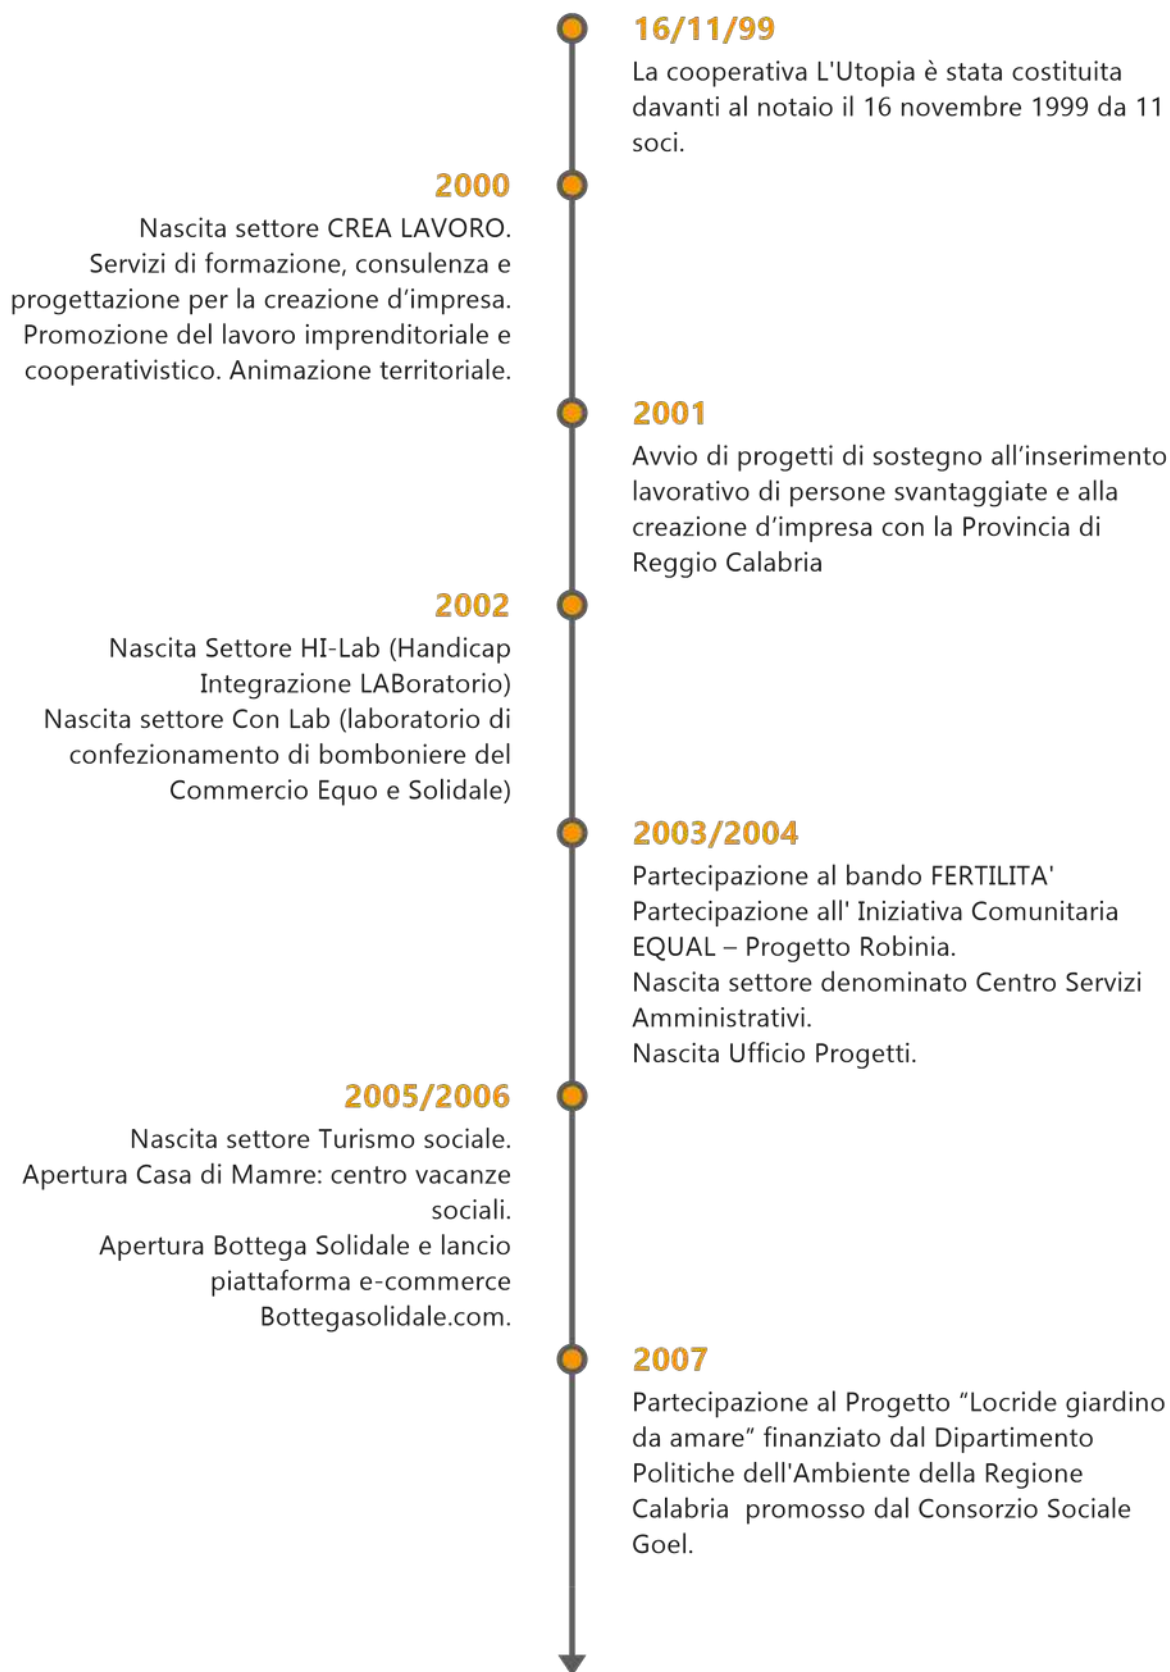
16/11/99

La cooperativa L'Utopia è stata costituita davanti al notaio il 16 novembre 1999 da 11 soci.

2000

Nascita settore CREA LAVORO. Servizi di formazione, consulenza e progettazione per la creazione d'impresa. Promozione del lavoro imprenditoriale e cooperativistico. Animazione territoriale.

2001

Avvio di progetti di sostegno all'inserimento lavorativo di persone svantaggiate e alla creazione d'impresa con la Provincia di Reggio Calabria

2002

Nascita Settore HI-Lab (Handicap Integrazione LABoratorio)
Nascita settore Con Lab (laboratorio di confezionamento di bomboniere del Commercio Equo e Solidale)

2003/2004

Partecipazione al bando FERTILITA'
Partecipazione all' Iniziativa Comunitaria EQUAL – Progetto Robinia.
Nascita settore denominato Centro Servizi Amministrativi.
Nascita Ufficio Progetti.

2005/2006

Nascita settore Turismo sociale.
Apertura Casa di Mamre: centro vacanze sociali.
Apertura Bottega Solidale e lancio piattaforma e-commerce Bottegasolidale.com.

2007

Partecipazione al Progetto "Locride giardino da amare" finanziato dal Dipartimento Politiche dell'Ambiente della Regione Calabria promosso dal Consorzio Sociale Goel.